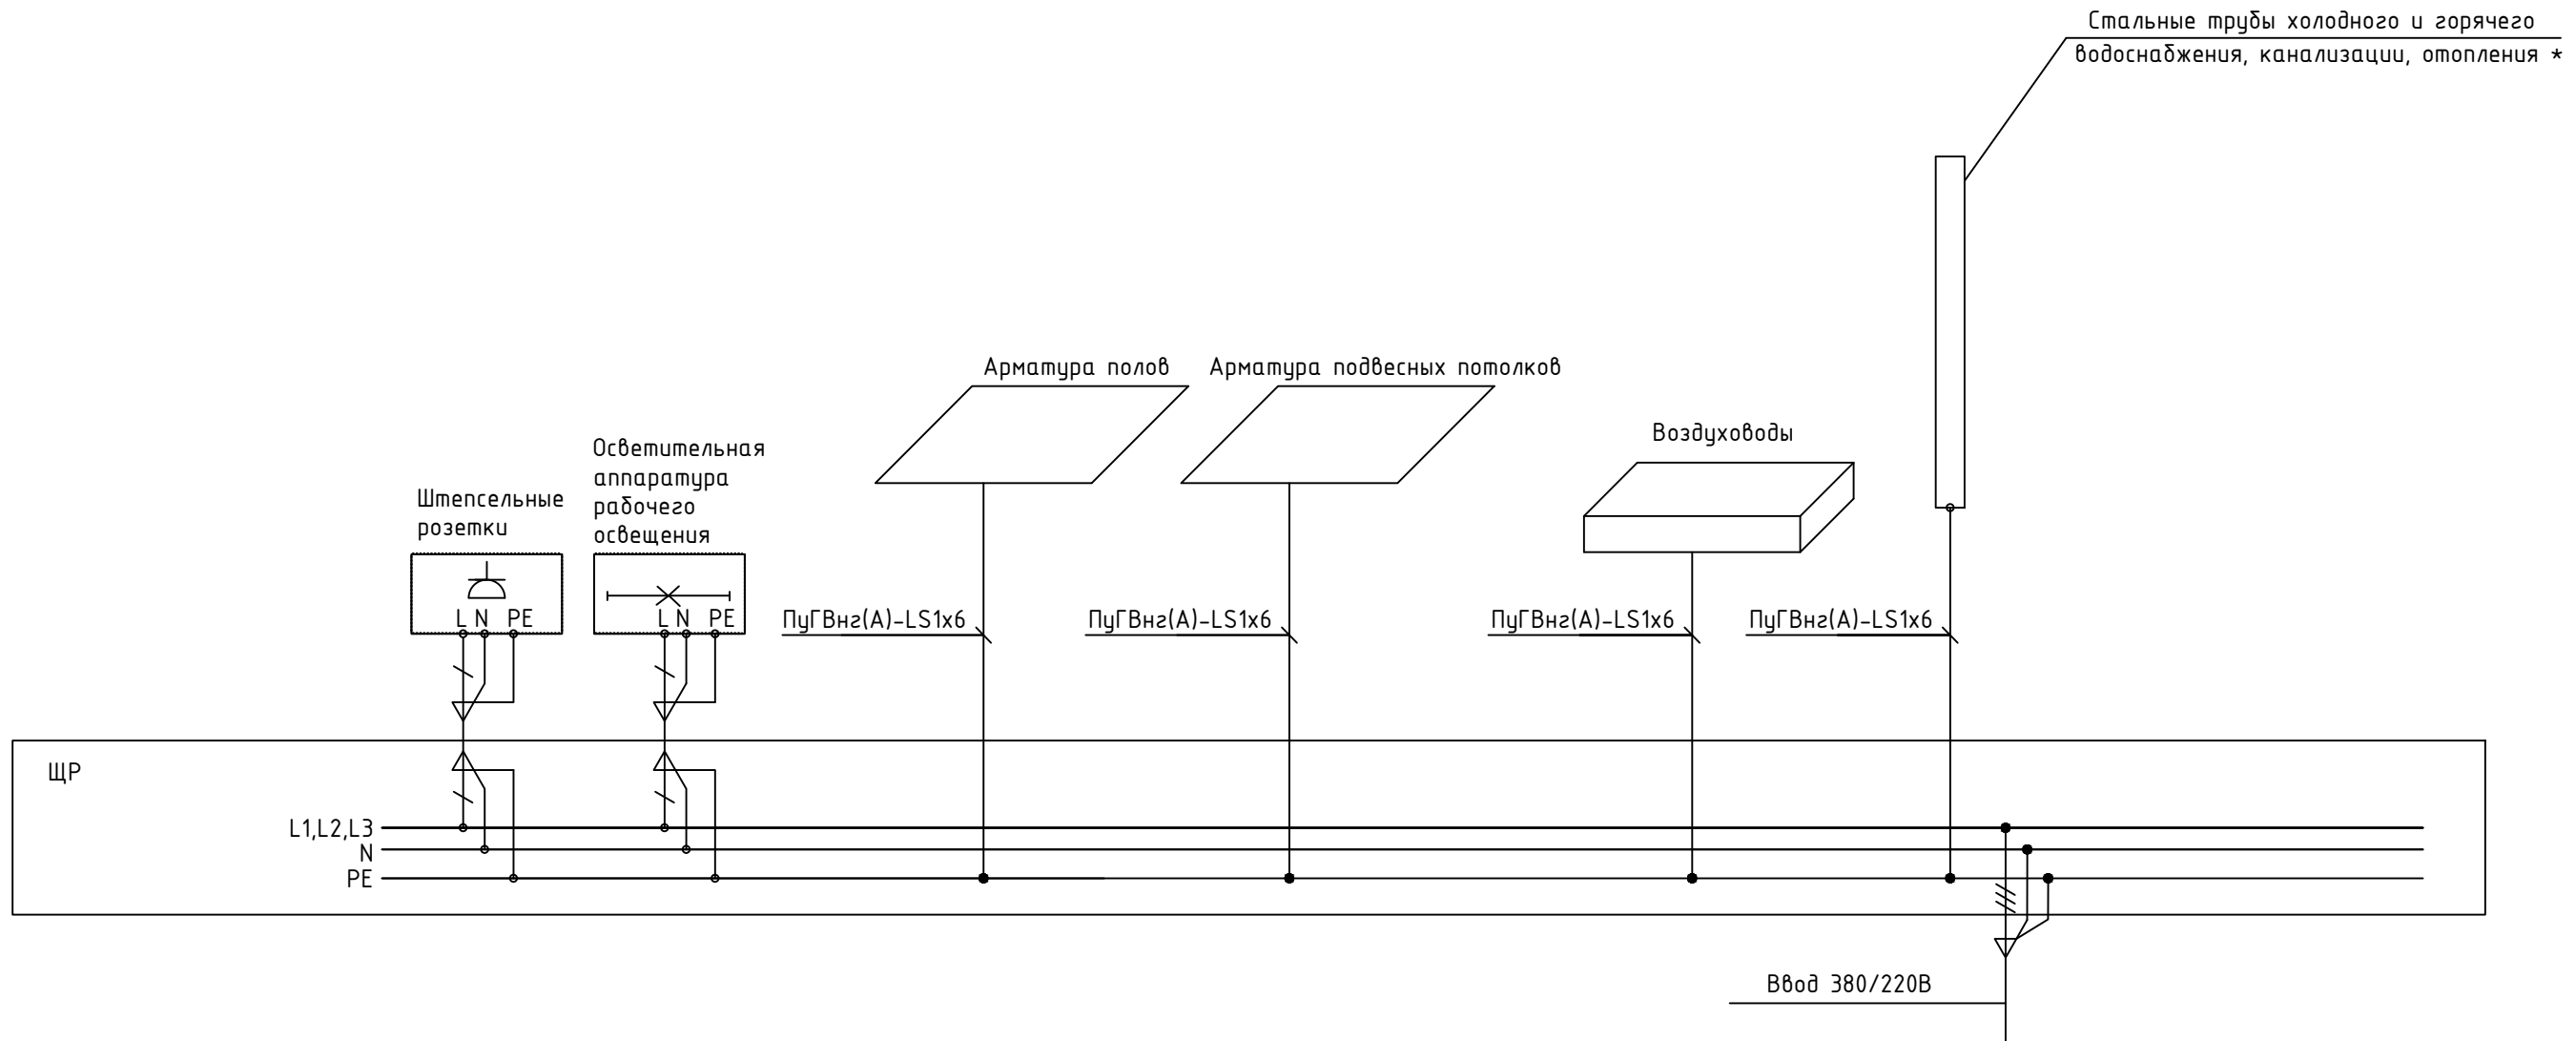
Стальные трубы холодного и горячего водоснабжения, канализации, отопления *

Арматура полов

Арматура подвесных потолков

Воздуховоды

Осветительная аппаратура рабочего освещения

Штепсельные розетки

L N PE

L N PE

ПуГВнг(А)-LS1x6

ПуГВнг(А)-LS1x6

ПуГВнг(А)-LS1x6

ПуГВнг(А)-LS1x6

ЩР

L1,L2,L3
N
PE

Ввод 380/220В